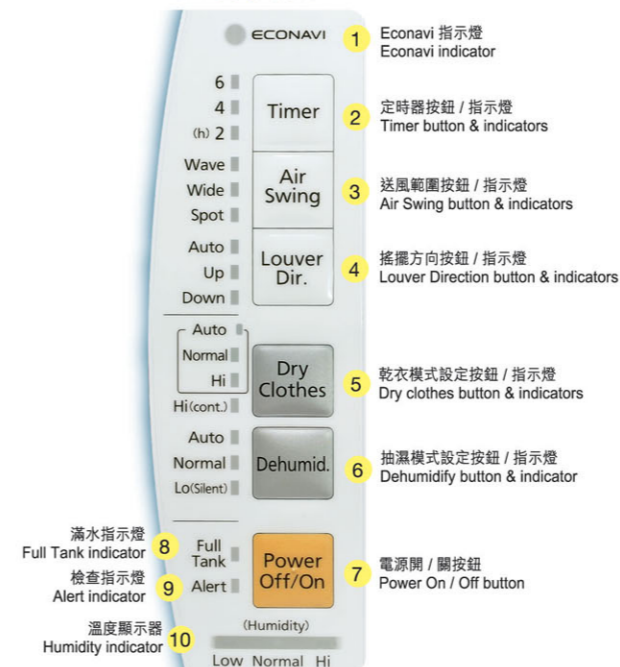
ECONAVI
1 Econavi 指示燈
Econavi indicator

6
4
(h) 2
Timer
2 定時器按鈕 / 指示燈
Timer button & indicators

Wave
Wide
Spot
Air Swing
3 送風範圍按鈕 / 指示燈
Air Swing button & indicators

Auto
Up
Down
Louver Dir.
4 搖擺方向按鈕 / 指示燈
Louver Direction button & indicators

Auto
Normal
Hi
Hi(cont.)
Dry Clothes
5 乾衣模式設定按鈕 / 指示燈
Dry clothes button & indicators

Auto
Normal
Lo(Silent)
Dehumid.
6 抽濕模式設定按鈕 / 指示燈
Dehumidify button & indicator

滿水指示燈
Full Tank indicator 8
Full Tank
檢查指示燈
Alert indicator 9
Alert
Power Off/On
7 電源開 / 關按鈕
Power On / Off button

溫度顯示器
Humidity indicator 10
(Humidity)
Low Normal Hi